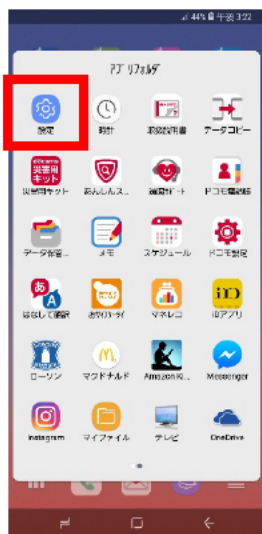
44% 午後 3:22

アプリフォルダ

設定
時計
取扱説明書
データコピー
災害用キット
あんしんス...
故障サポート
ドコモ電話帳
データ保管...
メモ
スケジュール
ドコモ設定
はなして翻訳
おサイフケータイ
マネレコ
iDアプリ
ローソン
マクドナルド
Amazon Ki...
Messenger
Instagram
マイファイル
テレビ
OneDrive